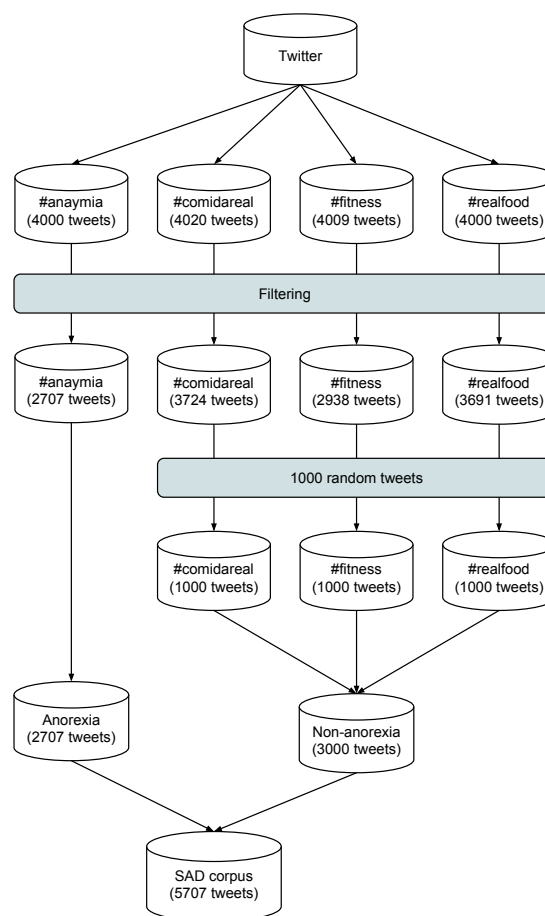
Twitter

#anaymia
(4000 tweets)

#comidareal
(4020 tweets)

#fitness
(4009 tweets)

#realfood
(4000 tweets)

Filtering

#anaymia
(2707 tweets)

#comidareal
(3724 tweets)

#fitness
(2938 tweets)

#realfood
(3691 tweets)

1000 random tweets

#comidareal
(1000 tweets)

#fitness
(1000 tweets)

#realfood
(1000 tweets)

Anorexia
(2707 tweets)

Non-anorexia
(3000 tweets)

SAD corpus
(5707 tweets)